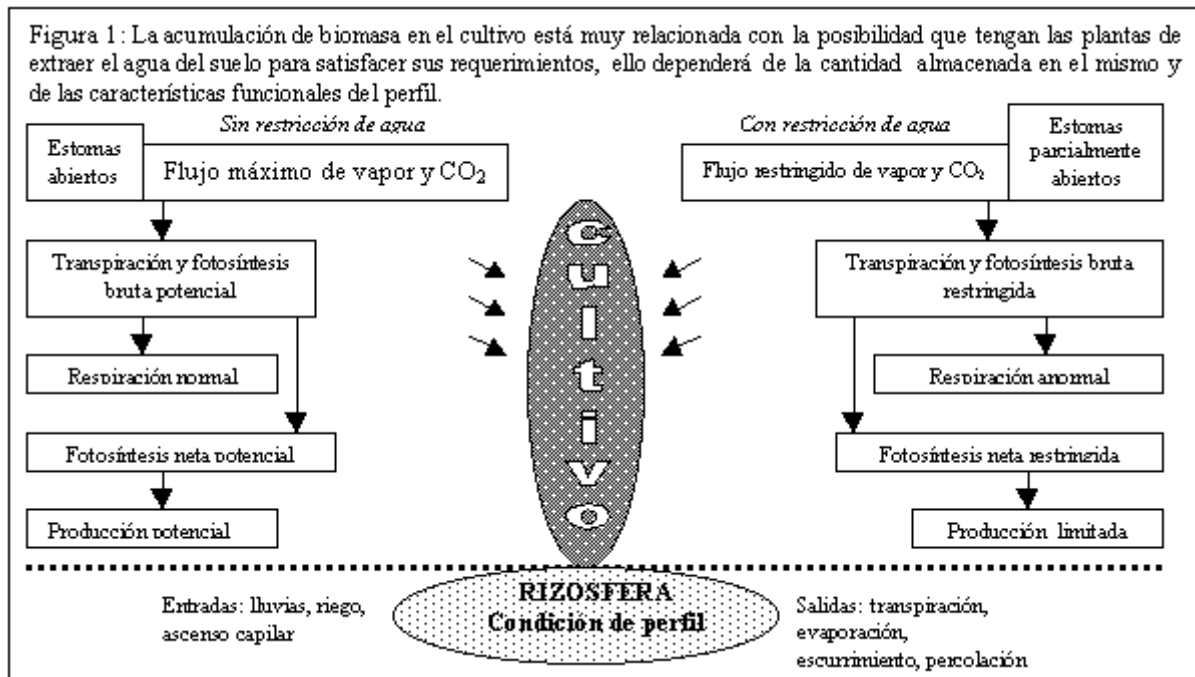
Figura 1: La acumulación de biomasa en el cultivo está muy relacionada con la posibilidad que tengan las plantas de extraer el agua del suelo para satisfacer sus requerimientos, ello dependerá de la cantidad almacenada en el mismo y de las características funcionales del perfil.

Sin restricción de agua

Estomas abiertos

Flujo máximo de vapor y $CO_2$

Transpiración y fotosíntesis bruta potencial

Respiración normal

Fotosíntesis neta potencial

Producción potencial

Cultivo

Con restricción de agua

Flujo restringido de vapor y $CO_2$

Estomas parcialmente abiertos

Transpiración y fotosíntesis bruta restringida

Respiración anormal

Fotosíntesis neta restringida

Producción limitada

Entradas: lluvias, riego, ascenso capilar

RIZOSFERA
Condición de perfil

Salidas: transpiración, evaporación, escurrimiento, percolación